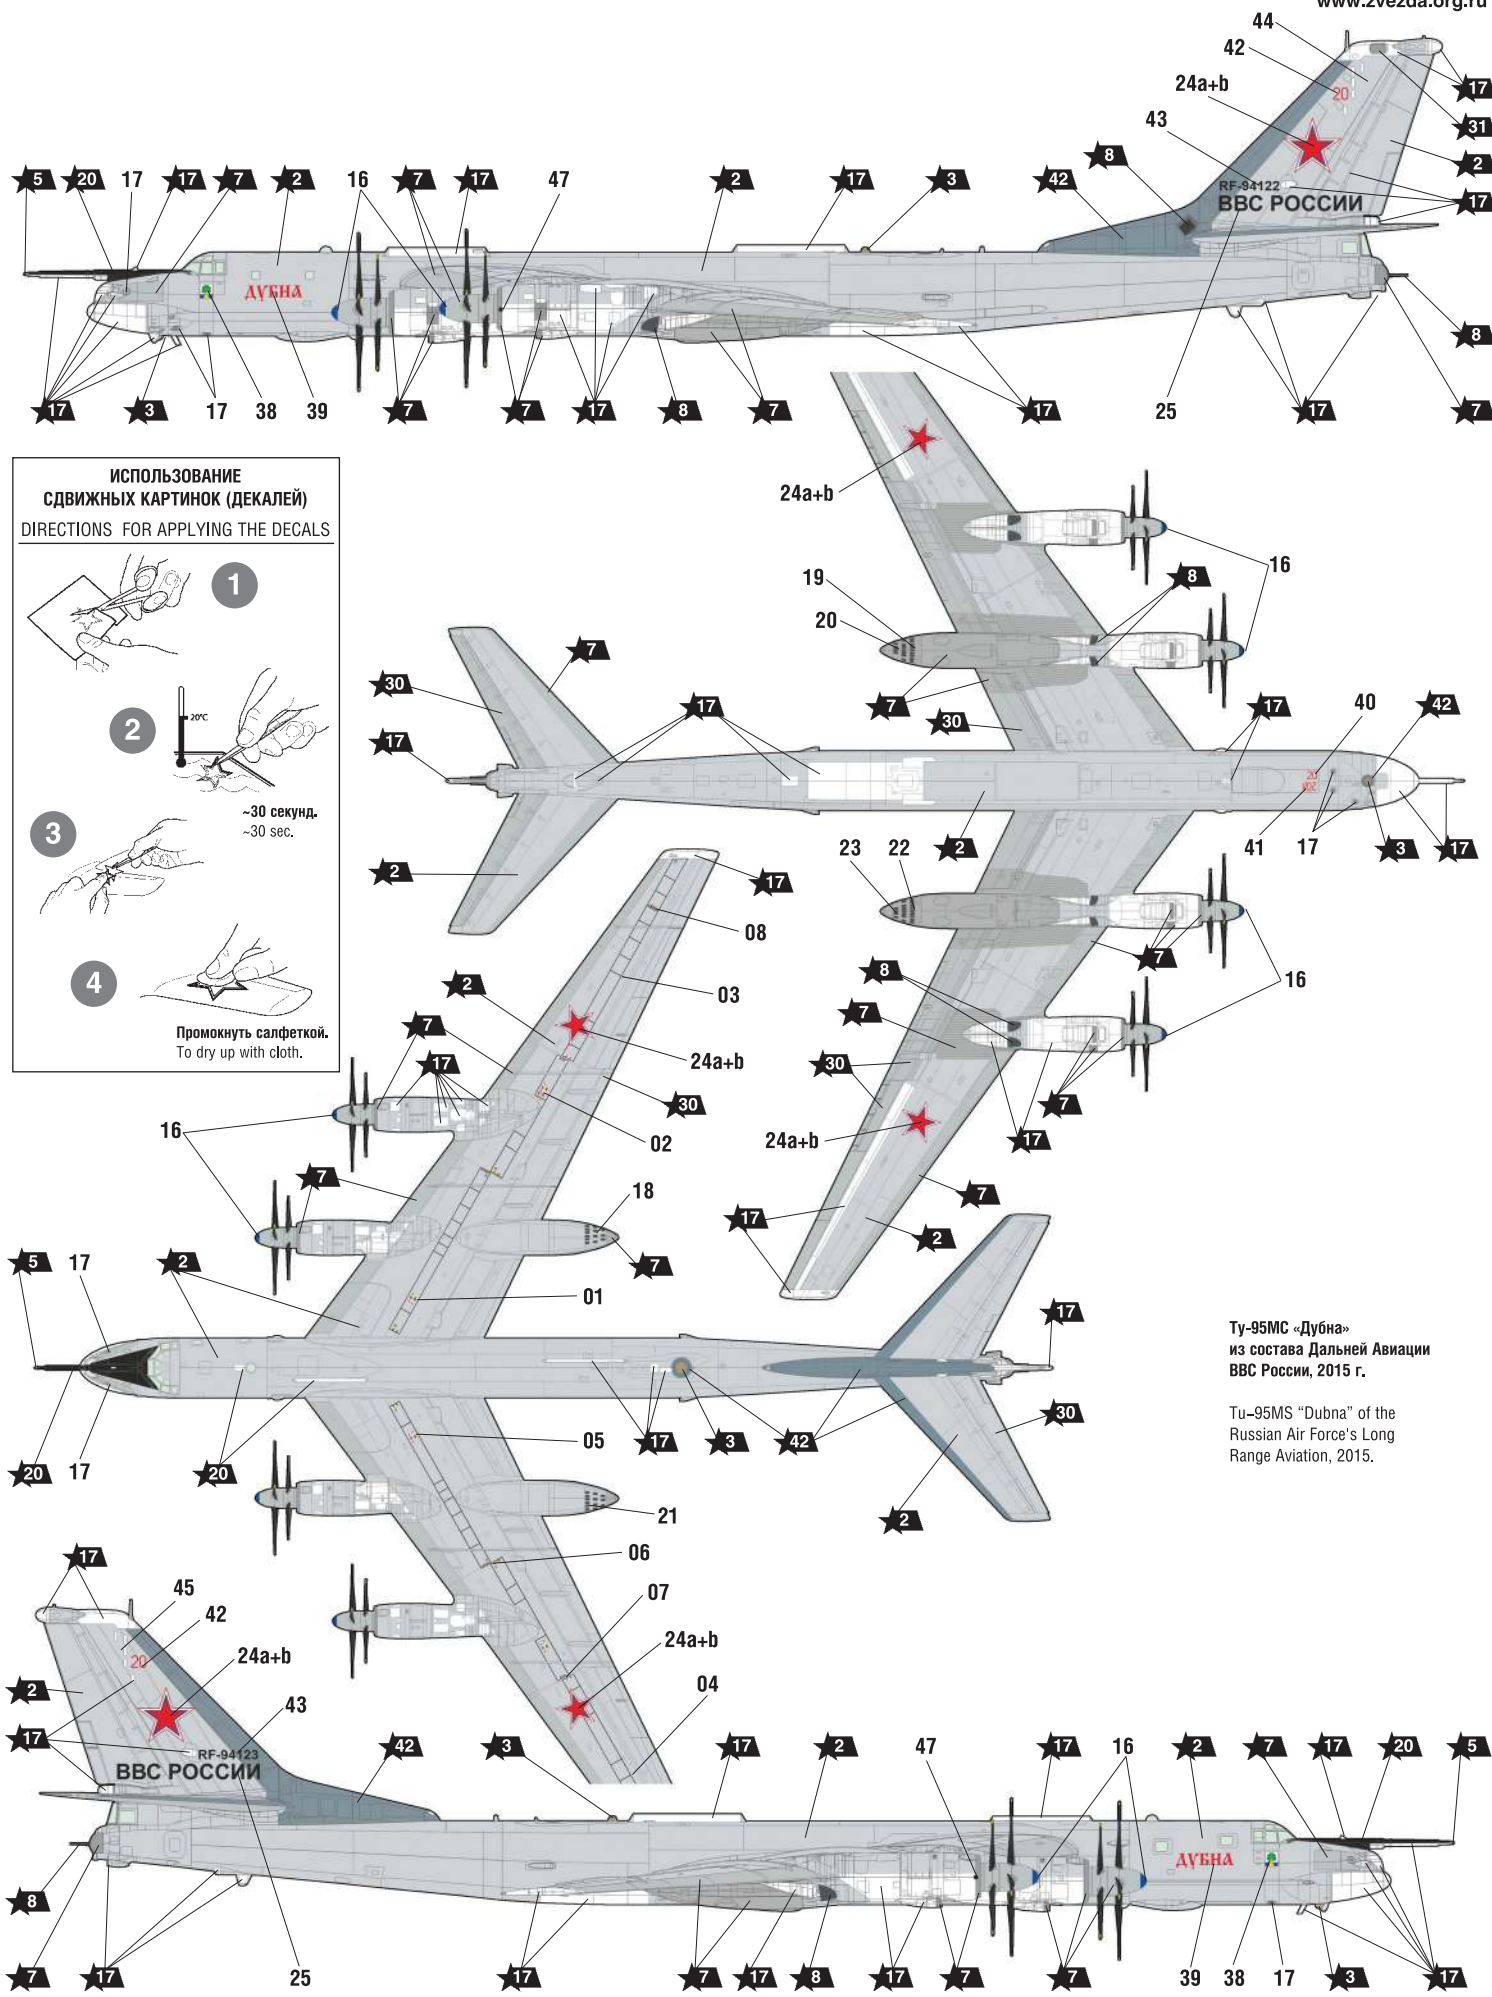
www.zvezda.org.ru

44
42
24a+b
43
20
17
31
2
17
RF-94122
ВВС РОССИИ
5 20 17 17 7 2 16 7 17 47 2 17 3 42 8
ДУБНА
8
17 3 17 38 39 7 7 17 8 7 17 25 17 7

ИСПОЛЬЗОВАНИЕ СДВИЖНЫХ КАРТИНОК (ДЕКАЛЕЙ)
DIRECTIONS FOR APPLYING THE DECALS

1
2
20°C
~30 секунд.
~30 sec.
3
4
Промокнуть салфеткой.
To dry up with cloth.

24a+b
16
19
8
20
7
30
7
17
17
40
42
30
17
17
2
2
23
22
41
17
3
17
17
08
7
03
16
2
8
7
7
24a+b
30
30
7
17
16
02
24a+b
17
7
18
17
2
7
5
17
2
01
17
30
Ту-95МС «Дубна» из состава Дальней Авиации ВВС России, 2015 г.
Tu-95MS “Dubna” of the Russian Air Force's Long Range Aviation, 2015.
20
17
20
05
17
3
42
2
21
06
17
45
42
07
24a+b
20
24a+b
2
04
43
17
RF-94123
ВВС РОССИИ
42 3 17 2 47 17 16 2 7 17 20 5
ДУБНА
8
7 17 25 17 7 17 8 17 7 7 39 38 17 3 17